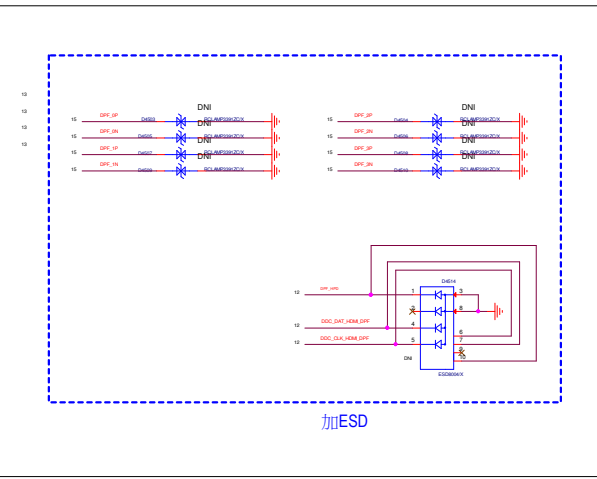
13
13
13
13

15 DPF_0P D4503 DNI RCLAMP0591ZC/X
15 DPF_0N D4505 DNI RCLAMP0591ZC/X
15 DPF_1P D4507 DNI RCLAMP0591ZC/X
15 DPF_1N D4509 RCLAMP0591ZC/X

15 DPF_2P D4504 DNI RCLAMP0591ZC/X
15 DPF_2N D4506 DNI RCLAMP0591ZC/X
15 DPF_3P D4508 DNI RCLAMP0591ZC/X
15 DPF_3N D4510 RCLAMP0591ZC/X

12 DPF_HPD
12 DDC_DAT_HDMI_DPF
12 DDC_CLK_HDMI_DPF
D4514
1 3
2 8
4 6
5 7
9
10
DNI
ESD8004/X

加ESD